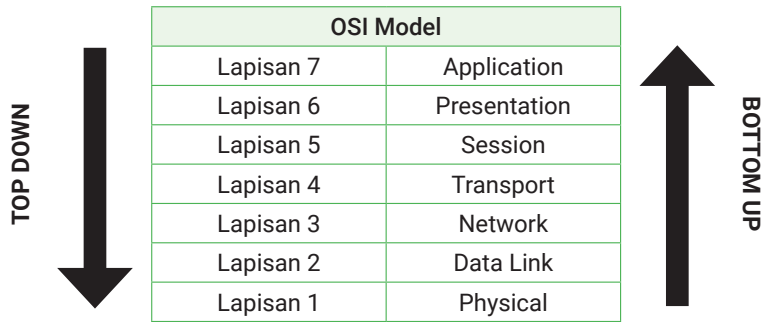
TOP DOWN

| OSI Model | |
|---|---|
| Lapisan 7 | Application |
| Lapisan 6 | Presentation |
| Lapisan 5 | Session |
| Lapisan 4 | Transport |
| Lapisan 3 | Network |
| Lapisan 2 | Data Link |
| Lapisan 1 | Physical |

BOTTOM UP